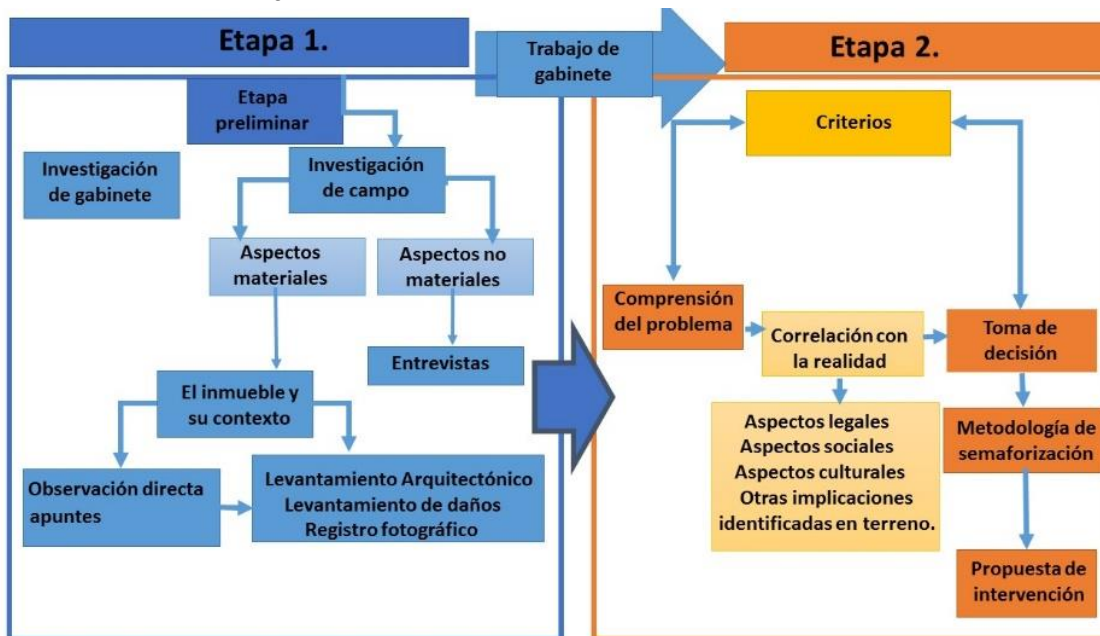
Etapa 1.

Trabajo de gabinete

Etapa 2.

Etapa preliminar

Investigación de gabinete

Investigación de campo

Aspectos materiales

Aspectos no materiales

Entrevistas

El inmueble y su contexto

Observación directa apuntes

Levantamiento Arquitectónico
Levantamiento de daños
Registro fotográfico

Criterios

Comprensión del problema

Correlación con la realidad

Toma de decisión

Aspectos legales
Aspectos sociales
Aspectos culturales
Otras implicaciones identificadas en terreno.

Metodología de semaforización

Propuesta de intervención